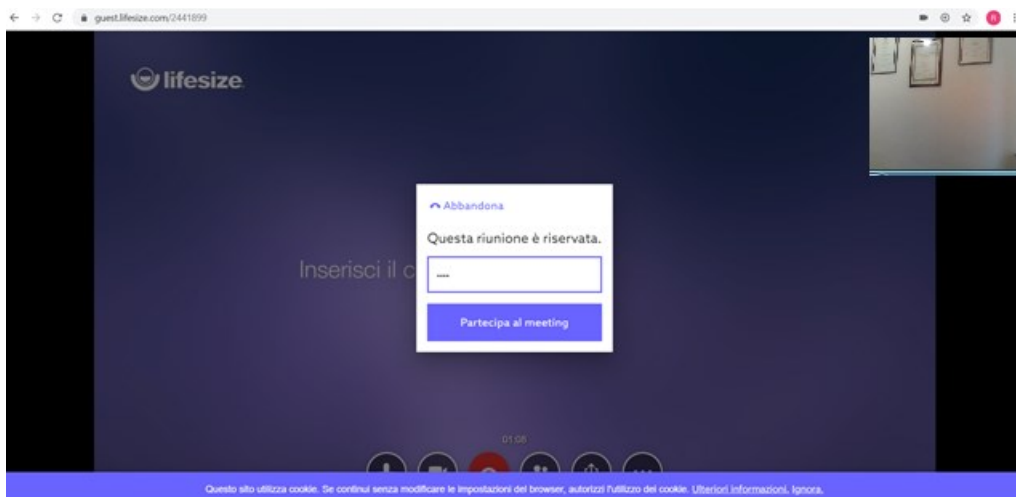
guest.lifesize.com/2441899

lifesize

Inserisci il c

Abbandona

Questa riunione è riservata.

Partecipa al meeting

01:08

Questo sito utilizza cookie. Se continui senza modificare le impostazioni del browser, autorizzi l'utilizzo dei cookie. Ulteriori informazioni. Ignora.